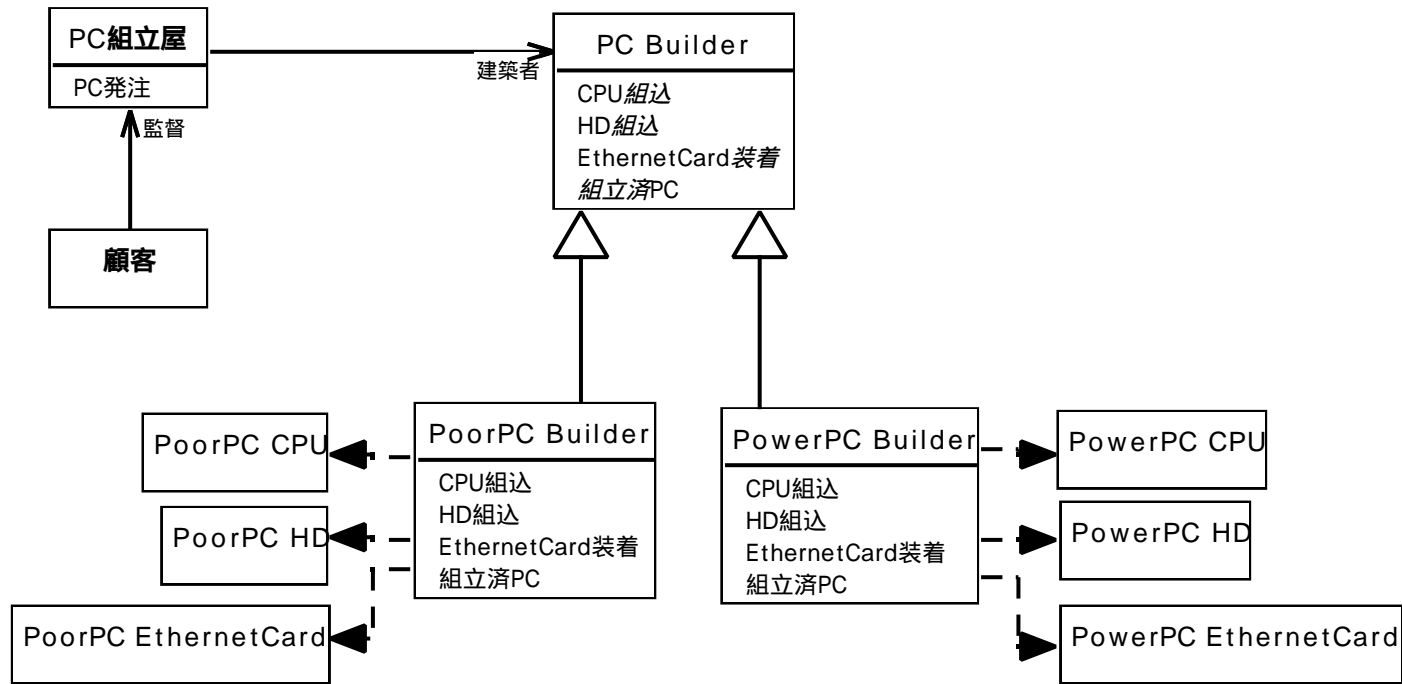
PC組立屋

PC発注

監督

顧客

建築者

PC Builder

CPU組込
HD組込
EthernetCard装着
組立済PC

PoorPC CPU

PoorPC HD

PoorPC EthernetCard

PoorPC Builder

CPU組込
HD組込
EthernetCard装着
組立済PC

PowerPC Builder

CPU組込
HD組込
EthernetCard装着
組立済PC

PowerPC CPU

PowerPC HD

PowerPC EthernetCard